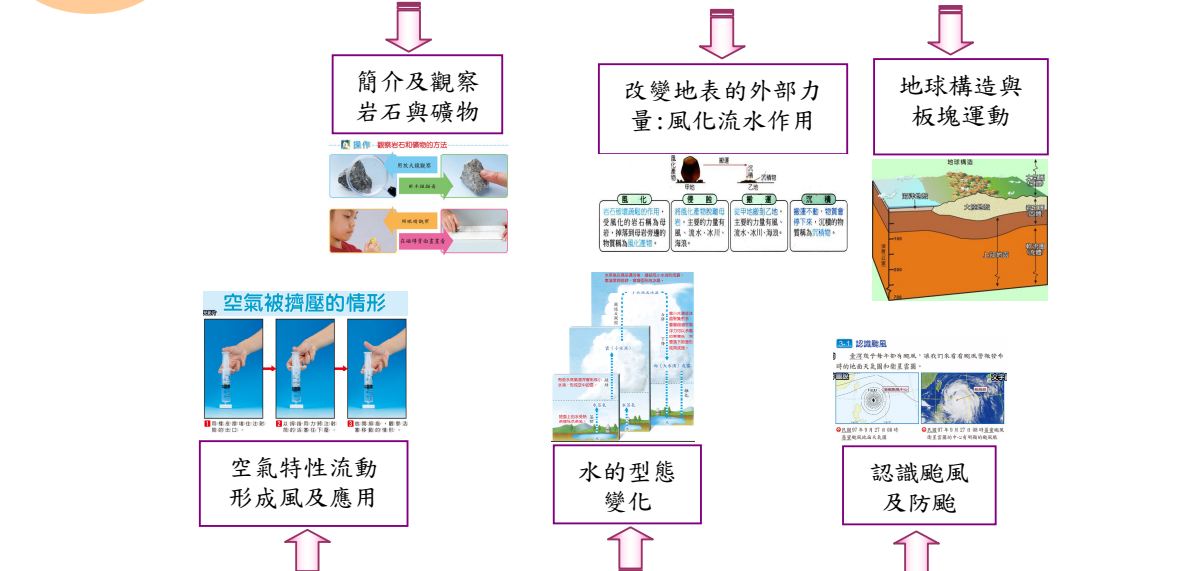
簡介及觀察岩石與礦物

操作 觀察岩石和礦物的方法

用放大鏡觀察

用手摸摸看

用眼睛觀察

在磁磚背面畫畫看

改變地表的外部力量:風化流水作用

風化

侵蝕

搬運

沉積

岩石被溫度的作用，受風化的岩石稱為母岩，掉落到母岩旁邊的物質稱為風化產物。

將風化產物從母岩，主要的力量有風、流水、冰川、海浪。

從甲地搬到乙地，主要的力量有風、流水、冰川、海浪。

搬運不動，物質會停下來，沉積的物質稱為沉積物。

甲地

乙地

地球構造與板塊運動

地球構造

空氣被擠壓的情形

空氣特性流動形成風及應用

水的型態變化

認識颱風

認識颱風及防颱